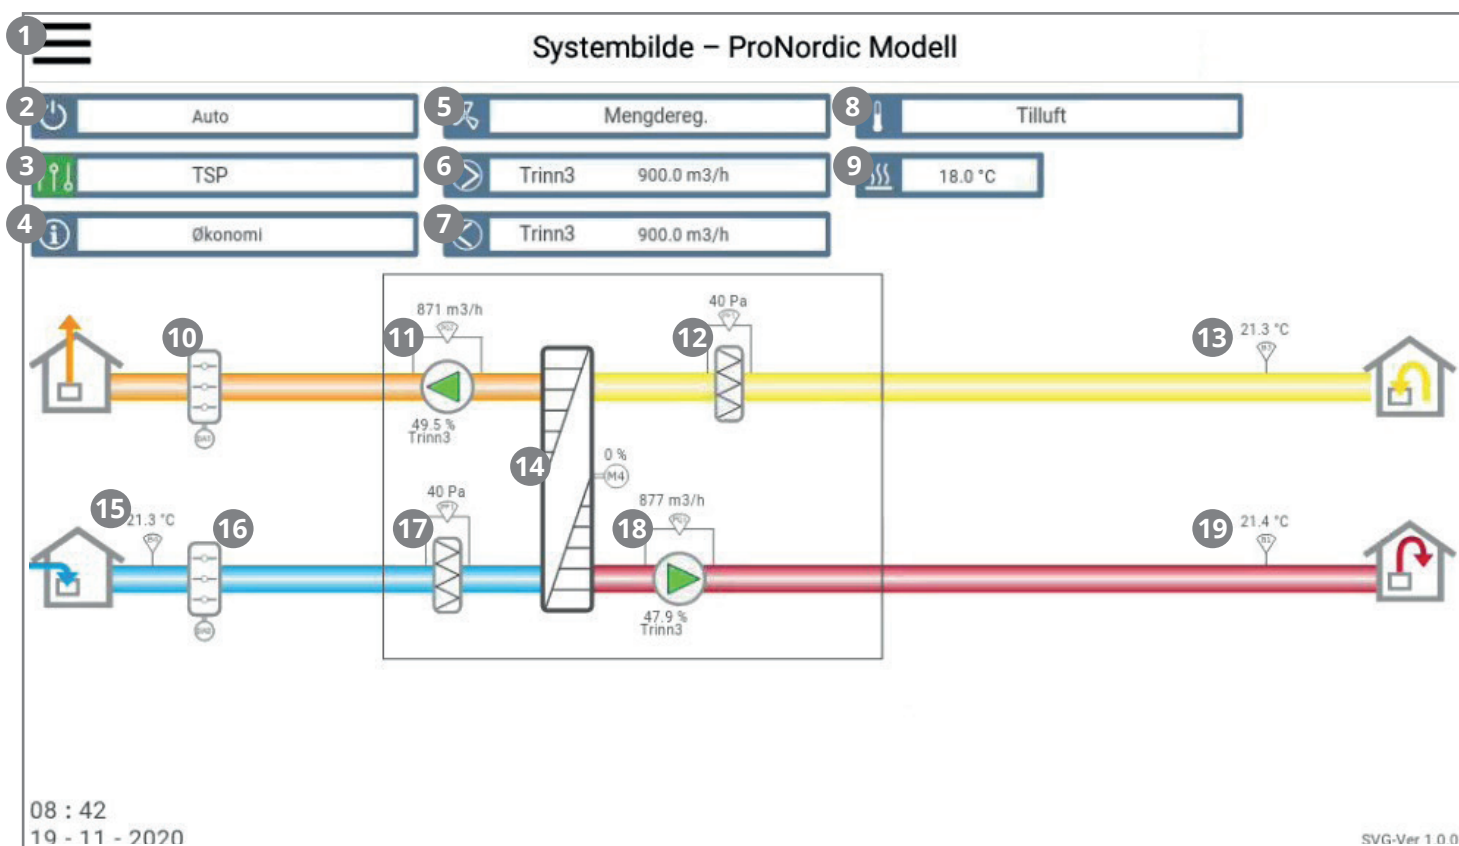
1
Systembilde – ProNordic Modell

2 Auto
5 Mengdereg.
8 Tilluft
3 TSP
6 Trinn3 900.0 m3/h
9 18.0 °C
4 Økonomi
7 Trinn3 900.0 m3/h

10
871 m3/h
11
49.5 %
Trinn3
40 Pa
12
21.3 °C
13
14
0 %
M4
15
21.3 °C
16
40 Pa
17
877 m3/h
18
47.9 %
Trinn3
21.4 °C
19

08 : 42
19 - 11 - 2020
SVG-Ver 1.0.0